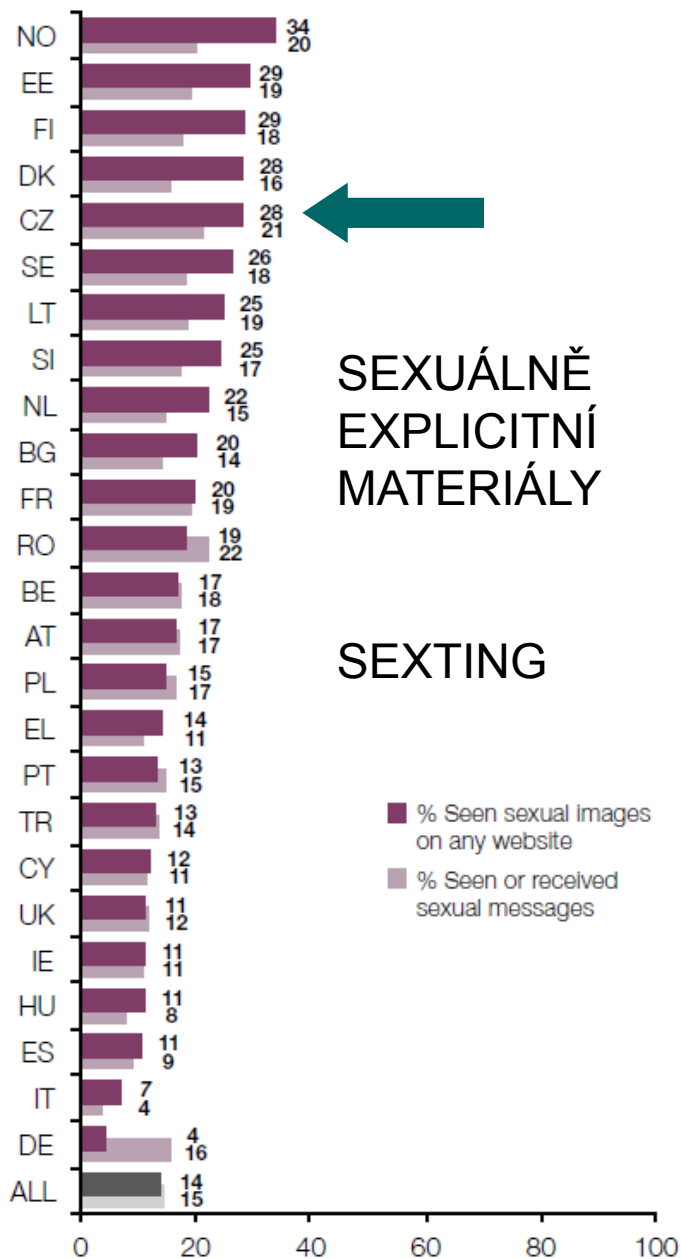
| | | |
|---|---|---|
| NO | 34 | 20 |
| EE | 29 | 19 |
| FI | 29 | 18 |
| DK | 28 | 16 |
| CZ | 28 | 21 |
| SE | 26 | 18 |
| LT | 25 | 19 |
| SI | 25 | 17 |
| NL | 22 | 15 |
| BG | 20 | 14 |
| FR | 20 | 19 |
| RO | 19 | 22 |
| BE | 17 | 18 |
| AT | 17 | 17 |
| PL | 15 | 17 |
| EL | 14 | 11 |
| PT | 13 | 15 |
| TR | 13 | 14 |
| CY | 12 | 11 |
| UK | 11 | 12 |
| IE | 11 | 11 |
| HU | 11 | 8 |
| ES | 11 | 9 |
| IT | 7 | 4 |
| DE | 4 | 16 |
| ALL | 14 | 15 |

0 20 40 60 80 100

SEXUÁLNĚ EXPLICITNÍ MATERIÁLY

SEXTING

% Seen sexual images on any website

% Seen or received sexual messages